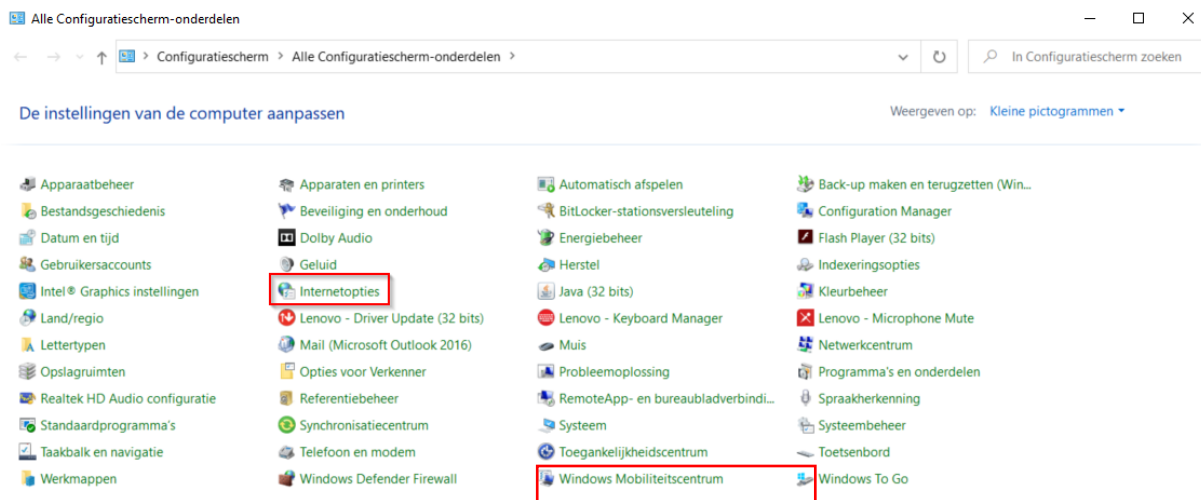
Alle Configuratiescherm-onderdelen

Configuratiescherm > Alle Configuratiescherm-onderdelen >

In Configuratiescherm zoeken

De instellingen van de computer aanpassen

Weergeven op: Kleine pictogrammen

Apparaatbeheer
Bestandsgeschiedenis
Datum en tijd
Gebruikersaccounts
Intel® Graphics instellingen
Land/regio
Lettertypen
Opslagruimten
Realtek HD Audio configuratie
Standaardprogramma's
Taakbalk en navigatie
Werkmappen

Apparaten en printers
Beveiliging en onderhoud
Dolby Audio
Geluid
Internetopties
Lenovo - Driver Update (32 bits)
Mail (Microsoft Outlook 2016)
Opties voor Verkenner
Referentiebeheer
Synchronisatiecentrum
Telefoon en modem
Windows Defender Firewall

Automatisch afspelen
BitLocker-stationsversleuteling
Energiebeheer
Herstel
Java (32 bits)
Lenovo - Keyboard Manager
Muis
Probleemoplossing
RemoteApp- en bureaubladverbindi...
Systeem
Toegankelijkheidscentrum
Windows Mobiliteitscentrum

Back-up maken en terugzetten (Win...
Configuration Manager
Flash Player (32 bits)
Indexeringsopties
Kleurbeheer
Lenovo - Microphone Mute
Netwerkcentrum
Programma's en onderdelen
Spraakherkenning
Systeembeheer
Toetsenbord
Windows To Go